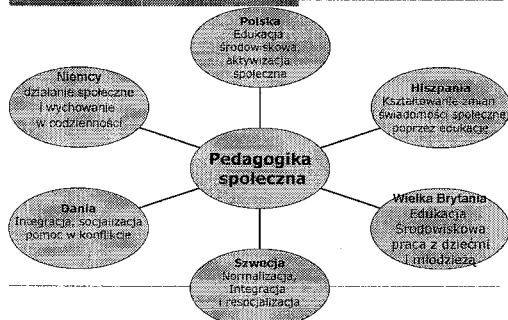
Polska
Edukacja środowiskowa, aktywizacja społeczna

Niemcy
działanie społeczne i wychowanie w codzienności

Hiszpania
Kształtowanie zmian świadomości społecznej poprzez edukację

Pedagogika społeczna

Dania
Integracja, socjalizacja, pomoc w konflikcie

Wielka Brytania
Edukacja środowiskowa praca z dziećmi i młodzieżą

Szwecja
Normalizacja, integracja i resocjalizacja